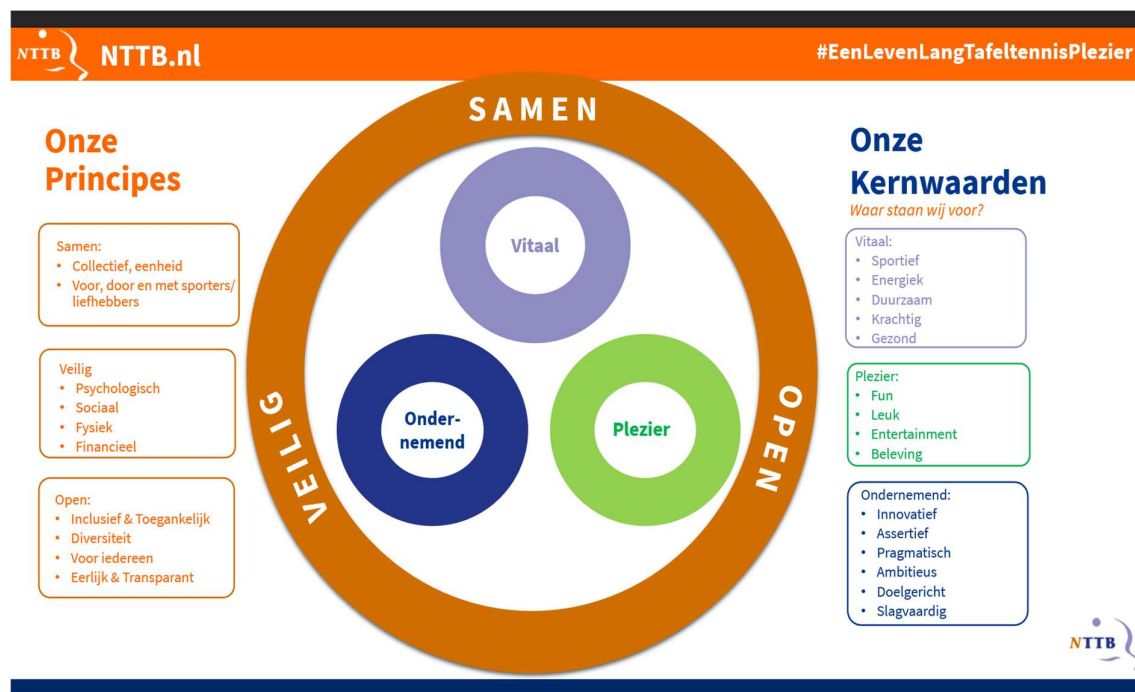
NTTB NTTB.nl

#EenLevenLangTafeltennisPlezier

Onze Principes

Samen:
• Collectief, eenheid
• Voor, door en met sporters/ liefhebbers

Veilig
• Psychologisch
• Sociaal
• Fysiek
• Financieel

Open:
• Inclusief & Toegankelijk
• Diversiteit
• Voor iedereen
• Eerlijk & Transparant

SAMEN

VEILIG

OPEN

Vitaal

Ondernemend

Plezier

Onze Kernwaarden
Waar staan wij voor?

Vitaal:
• Sportief
• Energiek
• Duurzaam
• Krachtig
• Gezond

Plezier:
• Fun
• Leuk
• Entertainment
• Beleving

Ondernemend:
• Innovatief
• Assertief
• Pragmatisch
• Ambitieus
• Doelgericht
• Slagvaardig

NTTB